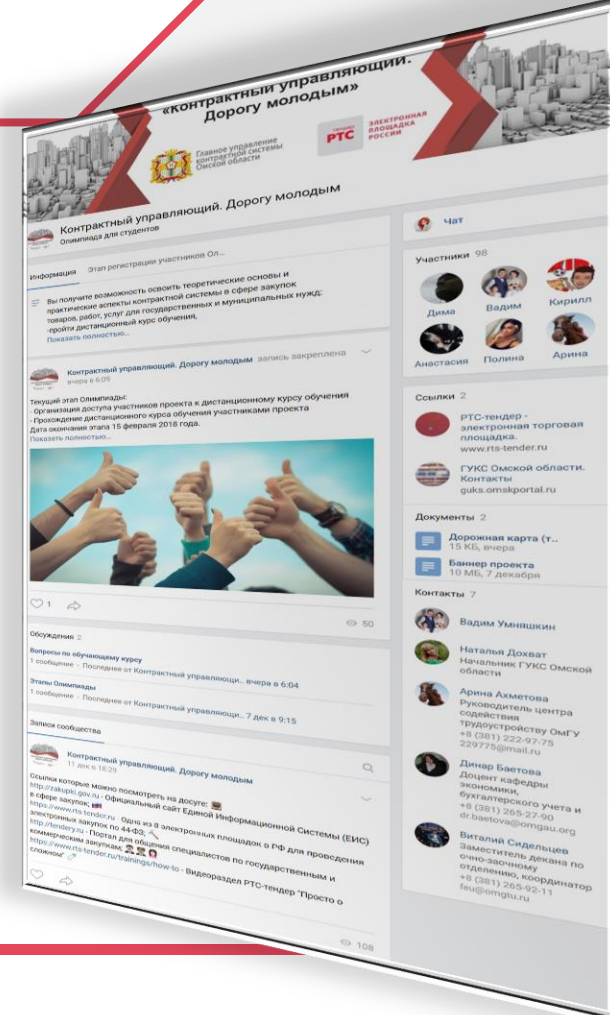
«Контрактный управляющий. Дорогу молодым»

Главное управление контрактной системы Омской области

РТС ЭЛЕКТРОННАЯ ПЛОЩАДКА РОССИИ

Контрактный управляющий. Дорогу молодым
Олимпиада для студентов

Информация Этап регистрации участников Ол...

Вы получите возможность освоить теоретические основы и практические аспекты контрактной системы в сфере закупок товаров, работ, услуг для государственных и муниципальных нужд: -пройти дистанционный курс обучения,
Показать полностью...

Контрактный управляющий. Дорогу молодым запись закреплена
вчера в 6:09

Текущий этап Олимпиады:
- Организация доступа участников проекта к дистанционному курсу обучения
- Прохождение дистанционного курса обучения участниками проекта
Дата окончания этапа 15 февраля 2018 года.
Показать полностью...

1

50

Обсуждения 2

Вопросы по обучающему курсу
1 сообщение · Последнее от Контрактный управляющи... вчера в 6:04

Этапы Олимпиады
1 сообщение · Последнее от Контрактный управляющи... 7 дек в 9:15

Записи сообщества

Контрактный управляющий. Дорогу молодым
11 дек в 18:29

Ссылки которые можно посмотреть на досуге:
http://zakupki.gov.ru - Официальный сайт Единой Информационной Системы (ЕИС) в сфере закупок
https://www.rts-tender.ru Одна из 8 электронных площадок в РФ для проведения электронных закупок по 44-ФЗ
http://tendery.ru - Портал для общения специалистов по государственным и коммерческим закупкам
https://www.rts-tender.ru/trainings/how-to - Видеораздел РТС-тендер "Просто о сложном"

108

Чат

Участники 98

Дима Вадим Кирилл
Анастасия Полина Арина

Ссылки 2

РТС-тендер - электронная торговая площадка.
www.rts-tender.ru

ГУКС Омской области. Контакты
guks.omskportal.ru

Документы 2

Дорожная карта (т..
15 КБ, вчера

Баннер проекта
10 МБ, 7 декабря

Контакты 7

Вадим Умняшкин

Наталья Дохват
Начальник ГУКС Омской области

Арина Ахметова
Руководитель центра содействия трудоустройству ОмГУ
+8 (381) 222-97-75
229775@mail.ru

Динар Баетова
Доцент кафедры экономики, бухгалтерского учета и
+8 (381) 265-27-90
dr.baetova@omgau.org

Виталий Сидельцев
Заместитель декана по очно-заочному отделению, координатор
+8 (381) 265-92-11
feu@omgtu.ru